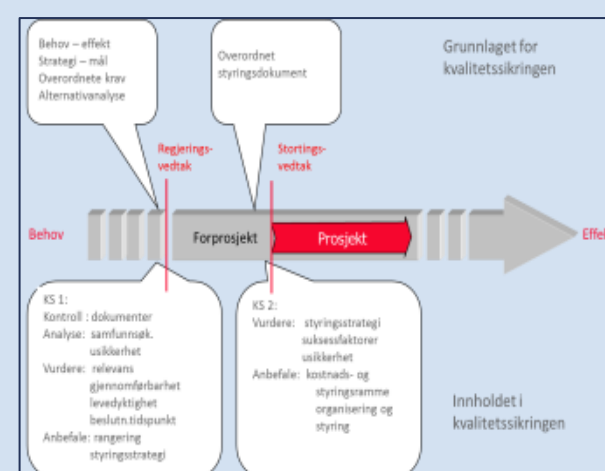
Behov – effekt
Strategi – mål
Overordnete krav
Alternativanalyse

Overordnet
styringsdokument

Grunnlaget for
kvalitetssikringen

Regjeringsvedtak

Stortingsvedtak

Behov

Forprosjekt

Prosjekt

Effek

KS 1:
Kontroll : dokumenter
Analyse: samfunnsøk. usikkerhet
Vurdere: relevans gjennomførbarhet levedyktighet beslutn.tidspunkt
Anbefale: rangering styringsstrategi

KS 2:
Vurdere: styringsstrategi suksessfaktorer usikkerhet
Anbefale: kostnads- og styringsramme organisering og styring

Innholdet i
kvalitetssikringen